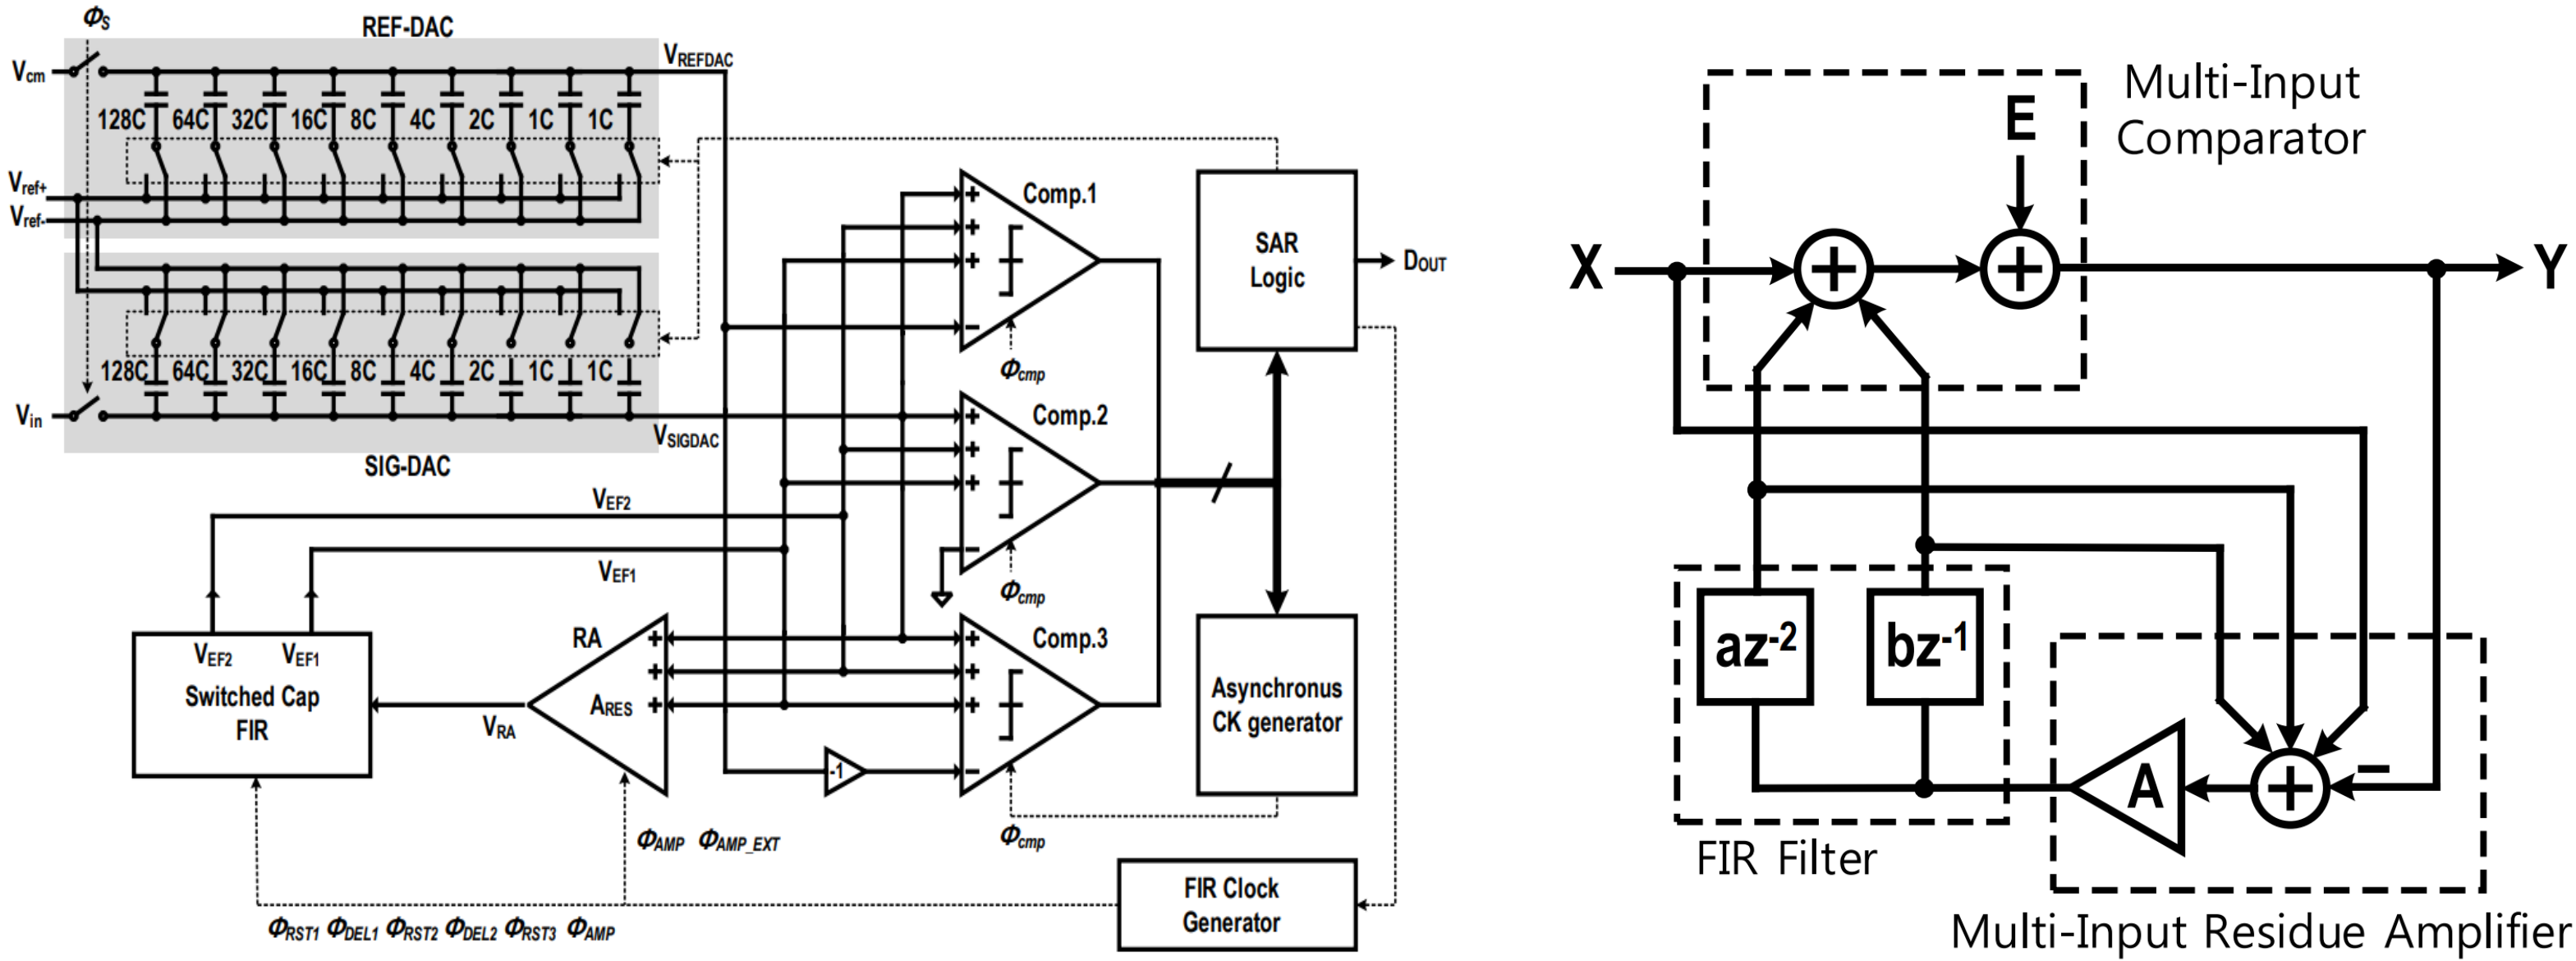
$\Phi_S$
REF-DAC
$V_{cm}$
$V_{REFDAC}$
128C 64C 32C 16C 8C 4C 2C 1C 1C
$V_{ref+}$
$V_{ref-}$
128C 64C 32C 16C 8C 4C 2C 1C 1C
$V_{in}$
$V_{SIGDAC}$
SIG-DAC
Comp.1
$\Phi_{cmp}$
Comp.2
$\Phi_{cmp}$
Comp.3
$\Phi_{cmp}$
SAR Logic
$D_{OUT}$
Asynchronus CK generator
$V_{EF2}$
$V_{EF1}$
RA
$A_{RES}$
$V_{RA}$
$V_{EF2}$ $V_{EF1}$
Switched Cap FIR
-1
$\Phi_{AMP}$ $\Phi_{AMP\_EXT}$
FIR Clock Generator
$\Phi_{RST1}$ $\Phi_{DEL1}$ $\Phi_{RST2}$ $\Phi_{DEL2}$ $\Phi_{RST3}$ $\Phi_{AMP}$

Multi-Input Comparator
E
X
Y
$az^{-2}$
$bz^{-1}$
FIR Filter
A
−
Multi-Input Residue Amplifier